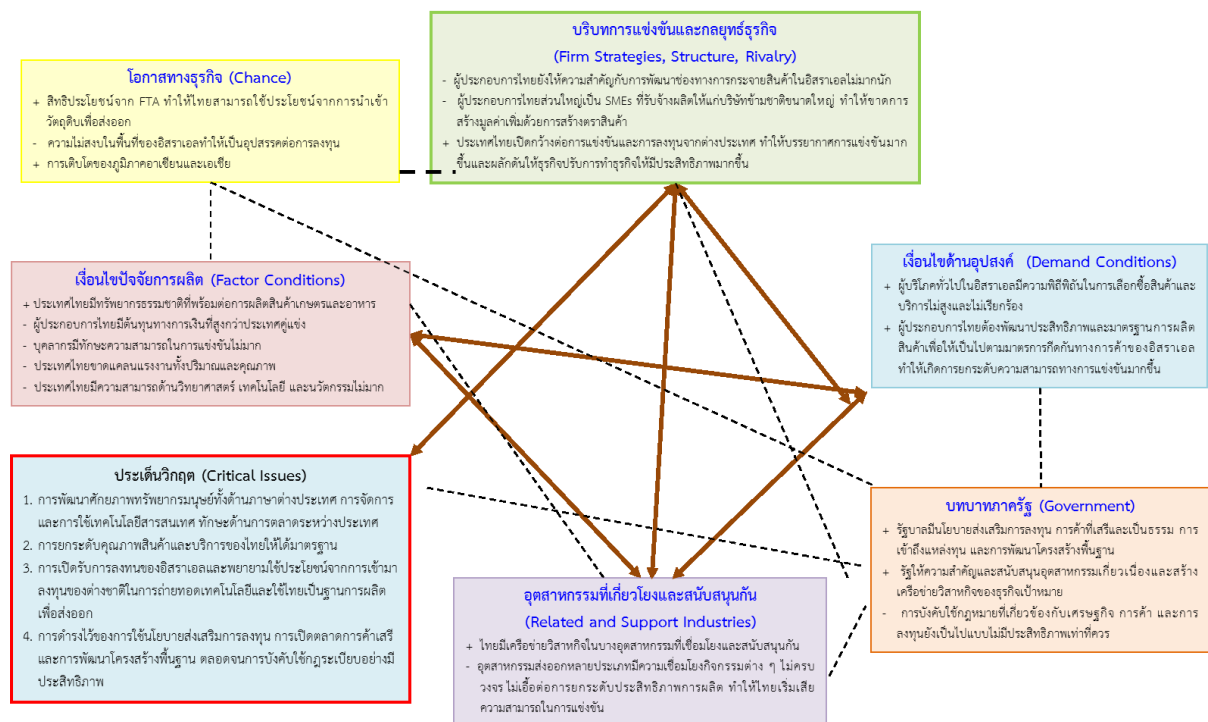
บริบทการแข่งขันและกลยุทธ์ธุรกิจ

(Firm Strategies, Structure, Rivalry)

- ผู้ประกอบการไทยยังให้ความสำคัญกับการพัฒนาช่องทางการกระจายสินค้าในอิสราเอลไม่มากนัก
- ผู้ประกอบการไทยส่วนใหญ่เป็น SMEs ที่รับจ้างผลิตให้แก่บริษัทข้ามชาติขนาดใหญ่ ทำให้ขาดการสร้างมูลค่าเพิ่มด้วยการสร้างตราสินค้า
+ ประเทศไทยเปิดกว้างต่อการแข่งขันและการลงทุนจากต่างประเทศ ทำให้บรรยากาศการแข่งขันมากขึ้นและผลักดันให้ธุรกิจปรับการทำธุรกิจให้มีประสิทธิภาพมากขึ้น

โอกาสทางธุรกิจ (Chance)

+ สิทธิประโยชน์จาก FTA ทำให้ไทยสามารถใช้ประโยชน์จากการนำเข้าวัตถุดิบเพื่อส่งออก
- ความไม่สงบในพื้นที่ของอิสราเอลทำให้เป็นอุปสรรคต่อการลงทุน
+ การเติบโตของภูมิภาคอาเซียนและเอเชีย

เงื่อนไขปัจจัยการผลิต (Factor Conditions)

+ ประเทศไทยมีทรัพยากรธรรมชาติที่พร้อมต่อการผลิตสินค้าเกษตรและอาหาร
- ผู้ประกอบการไทยมีต้นทุนทางการเงินที่สูงกว่าประเทศคู่แข่ง
- บุคลากรมีทักษะความสามารถในการแข่งขันไม่มาก
- ประเทศไทยขาดแคลนแรงงานทั้งปริมาณและคุณภาพ
- ประเทศไทยมีความสามารถด้านวิทยาศาสตร์ เทคโนโลยี และนวัตกรรมไม่มาก

เงื่อนไขด้านอุปสงค์ (Demand Conditions)

+ ผู้บริโภคทั่วไปในอิสราเอลมีความพิถีพิถันในการเลือกซื้อสินค้าและบริการไม่สูงและไม่เรียกร้อง
+ ผู้ประกอบการไทยต้องพัฒนาประสิทธิภาพและมาตรฐานการผลิตสินค้าเพื่อให้เป็นไปตามมาตรการกีดกันทางการค้าของอิสราเอล ทำให้เกิดการยกระดับความสามารถทางการแข่งขันมากขึ้น

ประเด็นวิกฤต (Critical Issues)

1. การพัฒนาศักยภาพทรัพยากรมนุษย์ทั้งด้านภาษาต่างประเทศ การจัดการ และการใช้เทคโนโลยีสารสนเทศ ทักษะด้านการตลาดระหว่างประเทศ
2. การยกระดับคุณภาพสินค้าและบริการของไทยให้ได้มาตรฐาน
3. การเปิดรับการลงทุนของอิสราเอลและพยายามใช้ประโยชน์จากการเข้ามาลงทุนของต่างชาติในการถ่ายทอดเทคโนโลยีและใช้ไทยเป็นฐานการผลิตเพื่อส่งออก
4. การดำรงไว้ของการใช้นโยบายส่งเสริมการลงทุน การเปิดตลาดการค้าเสรีและการพัฒนาโครงสร้างพื้นฐาน ตลอดจนการบังคับใช้กฎระเบียบอย่างมีประสิทธิภาพ

บทบาทภาครัฐ (Government)

+ รัฐบาลมีนโยบายส่งเสริมการลงทุน การค้าที่เสรีและเป็นธรรม การเข้าถึงแหล่งทุน และการพัฒนาโครงสร้างพื้นฐาน
+ รัฐให้ความสำคัญและสนับสนุนอุตสาหกรรมเกี่ยวเนื่องและสร้างเครือข่ายวิสาหกิจของธุรกิจเป้าหมาย
- การบังคับใช้กฎหมายที่เกี่ยวข้องกับเศรษฐกิจ การค้า และการลงทุนยังเป็นไปแบบไม่มีประสิทธิภาพเท่าที่ควร

อุตสาหกรรมที่เกี่ยวโยงและสนับสนุนกัน

(Related and Support Industries)

+ ไทยมีเครือข่ายวิสาหกิจในบางอุตสาหกรรมที่เชื่อมโยงและสนับสนุนกัน
- อุตสาหกรรมส่งออกหลายประเภทมีความเชื่อมโยงกิจกรรมต่าง ๆ ไม่ครบวงจร ไม่เอื้อต่อการยกระดับประสิทธิภาพการผลิต ทำให้ไทยเริ่มเสียความสามารถในการแข่งขัน